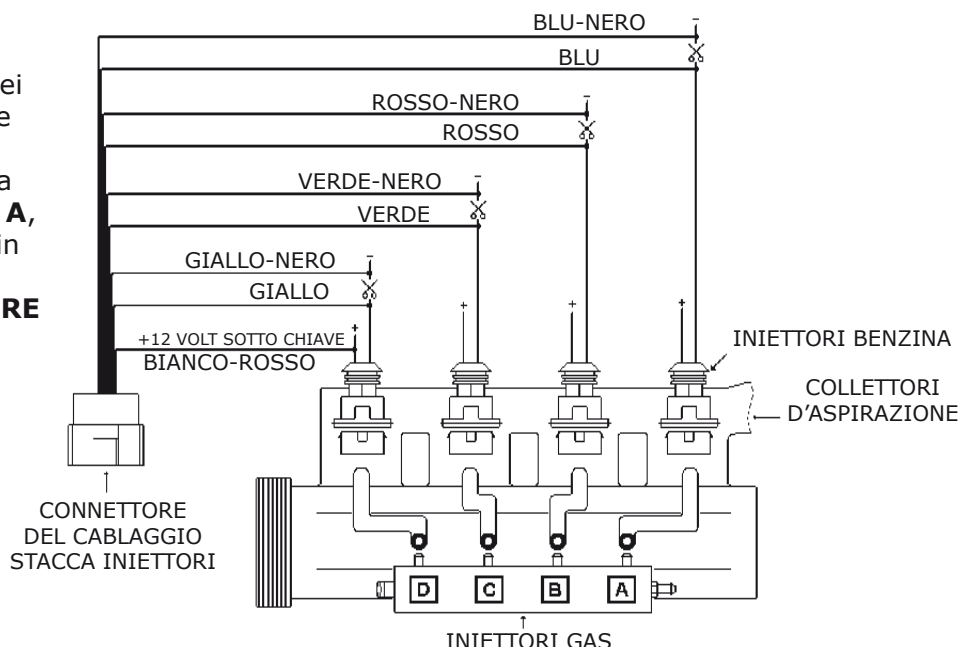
ei
e

a
A,
in

RE

BLU-NERO
BLU
ROSSO-NERO
ROSSO
VERDE-NERO
VERDE
GIALLO-NERO
GIALLO
+12 VOLT SOTTO CHIAVE
BIANCO-ROSSO
INIETTORI BENZINA
COLLETTORI
D'ASPIRAZIONE
CONNETTORE
DEL CABLAGGIO
STACCA INIETTORI
D
C
B
A
INIETTORI GAS